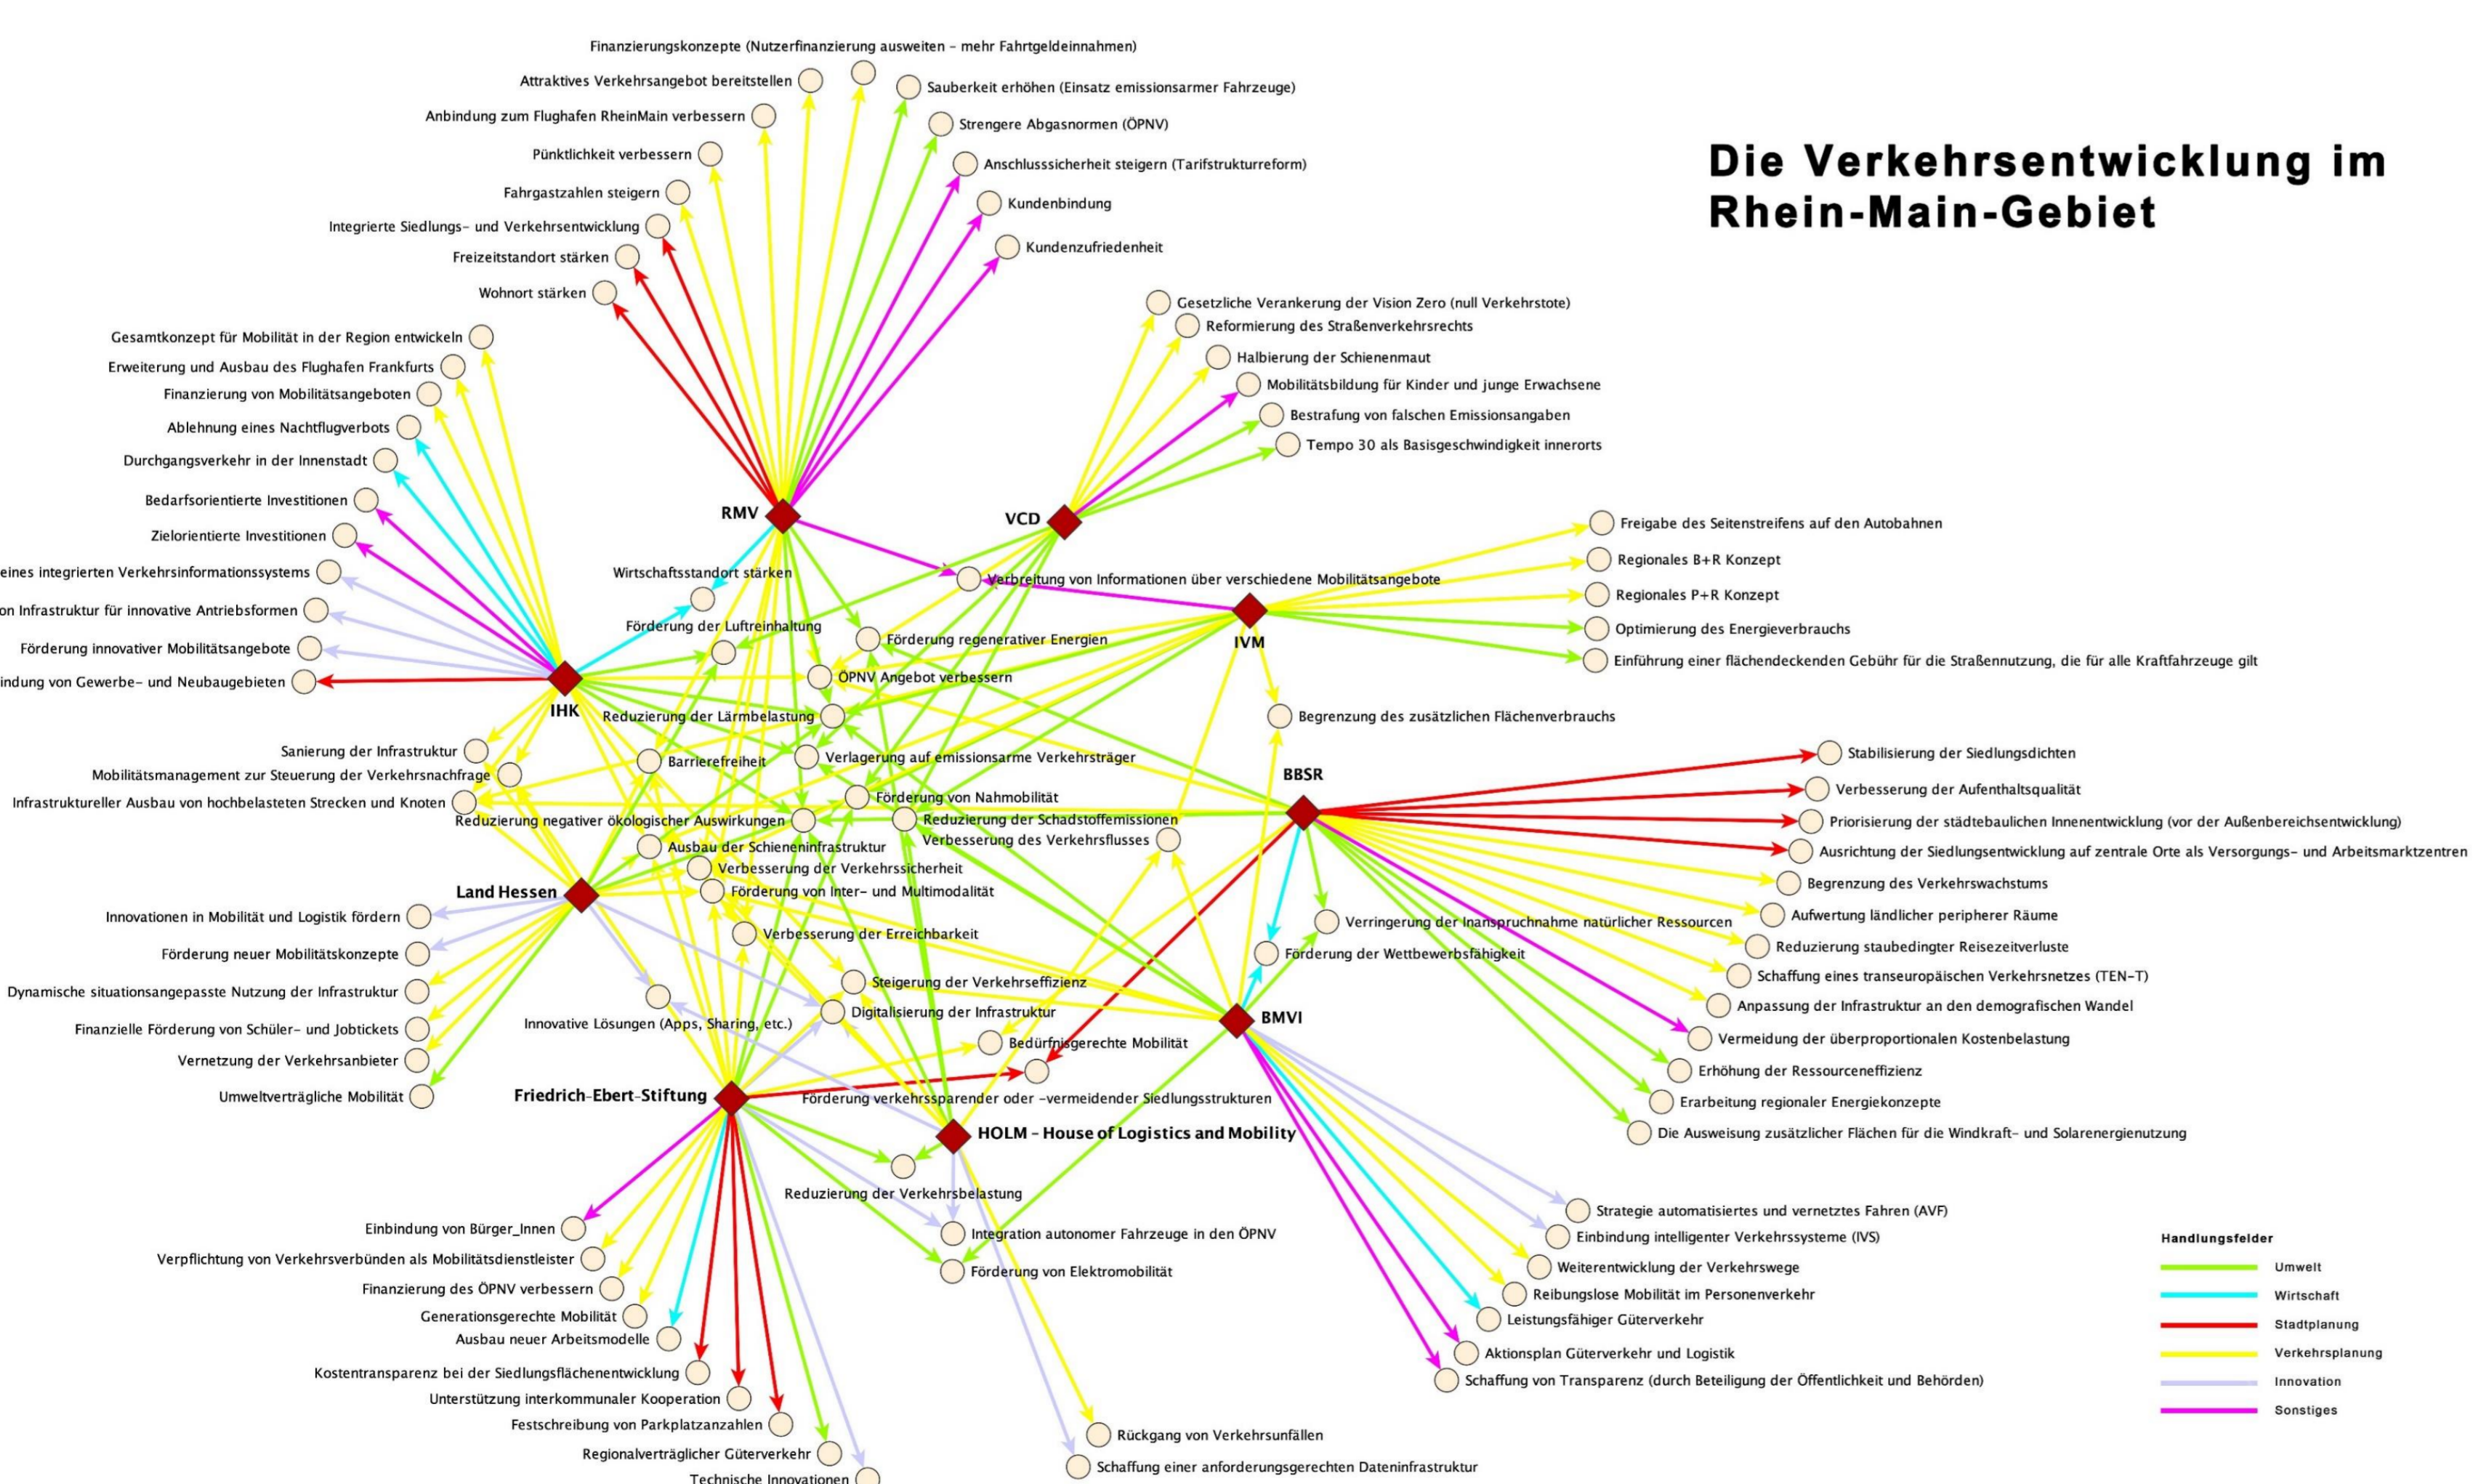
Die Verkehrsentwicklung im Rhein-Main-Gebiet

Finanzierungskonzepte (Nutzerfinanzierung ausweiten – mehr Fahrtgeldeinnahmen)
Attraktives Verkehrsangebot bereitstellen
Sauberkeit erhöhen (Einsatz emissionsarmer Fahrzeuge)
Anbindung zum Flughafen RheinMain verbessern
Strengere Abgasnormen (ÖPNV)
Pünktlichkeit verbessern
Anschlusssicherheit steigern (Tarifstrukturreform)
Fahrgastzahlen steigern
Kundenbindung
Integrierte Siedlungs- und Verkehrsentwicklung
Freizeitstandort stärken
Kundenzufriedenheit
Wohnort stärken
Gesetzliche Verankerung der Vision Zero (null Verkehrstote)
Reformierung des Straßenverkehrsrechts
Gesamtkonzept für Mobilität in der Region entwickeln
Halbierung der Schienenmaut
Erweiterung und Ausbau des Flughafen Frankfurts
Mobilitätsbildung für Kinder und junge Erwachsene
Finanzierung von Mobilitätsangeboten
Bestrafung von falschen Emissionsangaben
Ablehnung eines Nachtflugverbots
Tempo 30 als Basisgeschwindigkeit innerorts
Durchgangsverkehr in der Innenstadt
Bedarfsorientierte Investitionen
RMV
VCD
Freigabe des Seitenstreifens auf den Autobahnen
Zielorientierte Investitionen
Regionales B+R Konzept
eines integrierten Verkehrsinformationssystems
Wirtschaftsstandort stärken
Verbreitung von Informationen über verschiedene Mobilitätsangebote
Regionales P+R Konzept
on Infrastruktur für innovative Antriebsformen
Förderung der Luftreinhaltung
Optimierung des Energieverbrauchs
Förderung regenerativer Energien
IVM
Förderung innovativer Mobilitätsangebote
Einführung einer flächendeckenden Gebühr für die Straßennutzung, die für alle Kraftfahrzeuge gilt
ÖPNV Angebot verbessern
indung von Gewerbe- und Neubaugebieten
IHK
Reduzierung der Lärmbelastung
Begrenzung des zusätzlichen Flächenverbrauchs
Sanierung der Infrastruktur
Stabilisierung der Siedlungsdichten
Barrierefreiheit
Verlagerung auf emissionsarme Verkehrsträger
Mobilitätsmanagement zur Steuerung der Verkehrsnachfrage
BBSR
Verbesserung der Aufenthaltsqualität
Förderung von Nahmobilität
Infrastruktureller Ausbau von hochbelasteten Strecken und Knoten
Reduzierung negativer ökologischer Auswirkungen
Reduzierung der Schadstoffemissionen
Priorisierung der städtebaulichen Innenentwicklung (vor der Außenbereichsentwicklung)
Verbesserung des Verkehrsflusses
Ausbau der Schieneninfrastruktur
Ausrichtung der Siedlungsentwicklung auf zentrale Orte als Versorgungs- und Arbeitsmarktzentren
Verbesserung der Verkehrssicherheit
Begrenzung des Verkehrswachstums
Land Hessen
Förderung von Inter- und Multimodalität
Aufwertung ländlicher peripherer Räume
Innovationen in Mobilität und Logistik fördern
Verringerung der Inanspruchnahme natürlicher Ressourcen
Verbesserung der Erreichbarkeit
Reduzierung staubedingter Reisezeitverluste
Förderung neuer Mobilitätskonzepte
Förderung der Wettbewerbsfähigkeit
Schaffung eines transeuropäischen Verkehrsnetzes (TEN-T)
Steigerung der Verkehrseffizienz
Dynamische situationsangepasste Nutzung der Infrastruktur
Anpassung der Infrastruktur an den demografischen Wandel
Digitalisierung der Infrastruktur
BMVI
Finanzielle Förderung von Schüler- und Jobtickets
Innovative Lösungen (Apps, Sharing, etc.)
Vermeidung der überproportionalen Kostenbelastung
Bedürfnisgerechte Mobilität
Vernetzung der Verkehrsanbieter
Erhöhung der Ressourceneffizienz
Umweltverträgliche Mobilität
Friedrich-Ebert-Stiftung
Förderung verkehrssparender oder -vermeidender Siedlungsstrukturen
Erarbeitung regionaler Energiekonzepte
HOLM – House of Logistics and Mobility
Die Ausweisung zusätzlicher Flächen für die Windkraft- und Solarenergienutzung
Reduzierung der Verkehrsbelastung
Strategie automatisiertes und vernetztes Fahren (AVF)
Einbindung von Bürger_Innen
Einbindung intelligenter Verkehrssysteme (IVS)
Integration autonomer Fahrzeuge in den ÖPNV
Handlungsfelder
Verpflichtung von Verkehrsverbünden als Mobilitätsdienstleister
Förderung von Elektromobilität
Weiterentwicklung der Verkehrswege
Umwelt
Finanzierung des ÖPNV verbessern
Reibungslose Mobilität im Personenverkehr
Wirtschaft
Generationsgerechte Mobilität
Leistungsfähiger Güterverkehr
Stadtplanung
Ausbau neuer Arbeitsmodelle
Verkehrsplanung
Kostentransparenz bei der Siedlungsflächenentwicklung
Aktionsplan Güterverkehr und Logistik
Innovation
Unterstützung interkommunaler Kooperation
Schaffung von Transparenz (durch Beteiligung der Öffentlichkeit und Behörden)
Sonstiges
Festschreibung von Parkplatzanzahlen
Rückgang von Verkehrsunfällen
Regionalverträglicher Güterverkehr
Technische Innovationen
Schaffung einer anforderungsgerechten Dateninfrastruktur